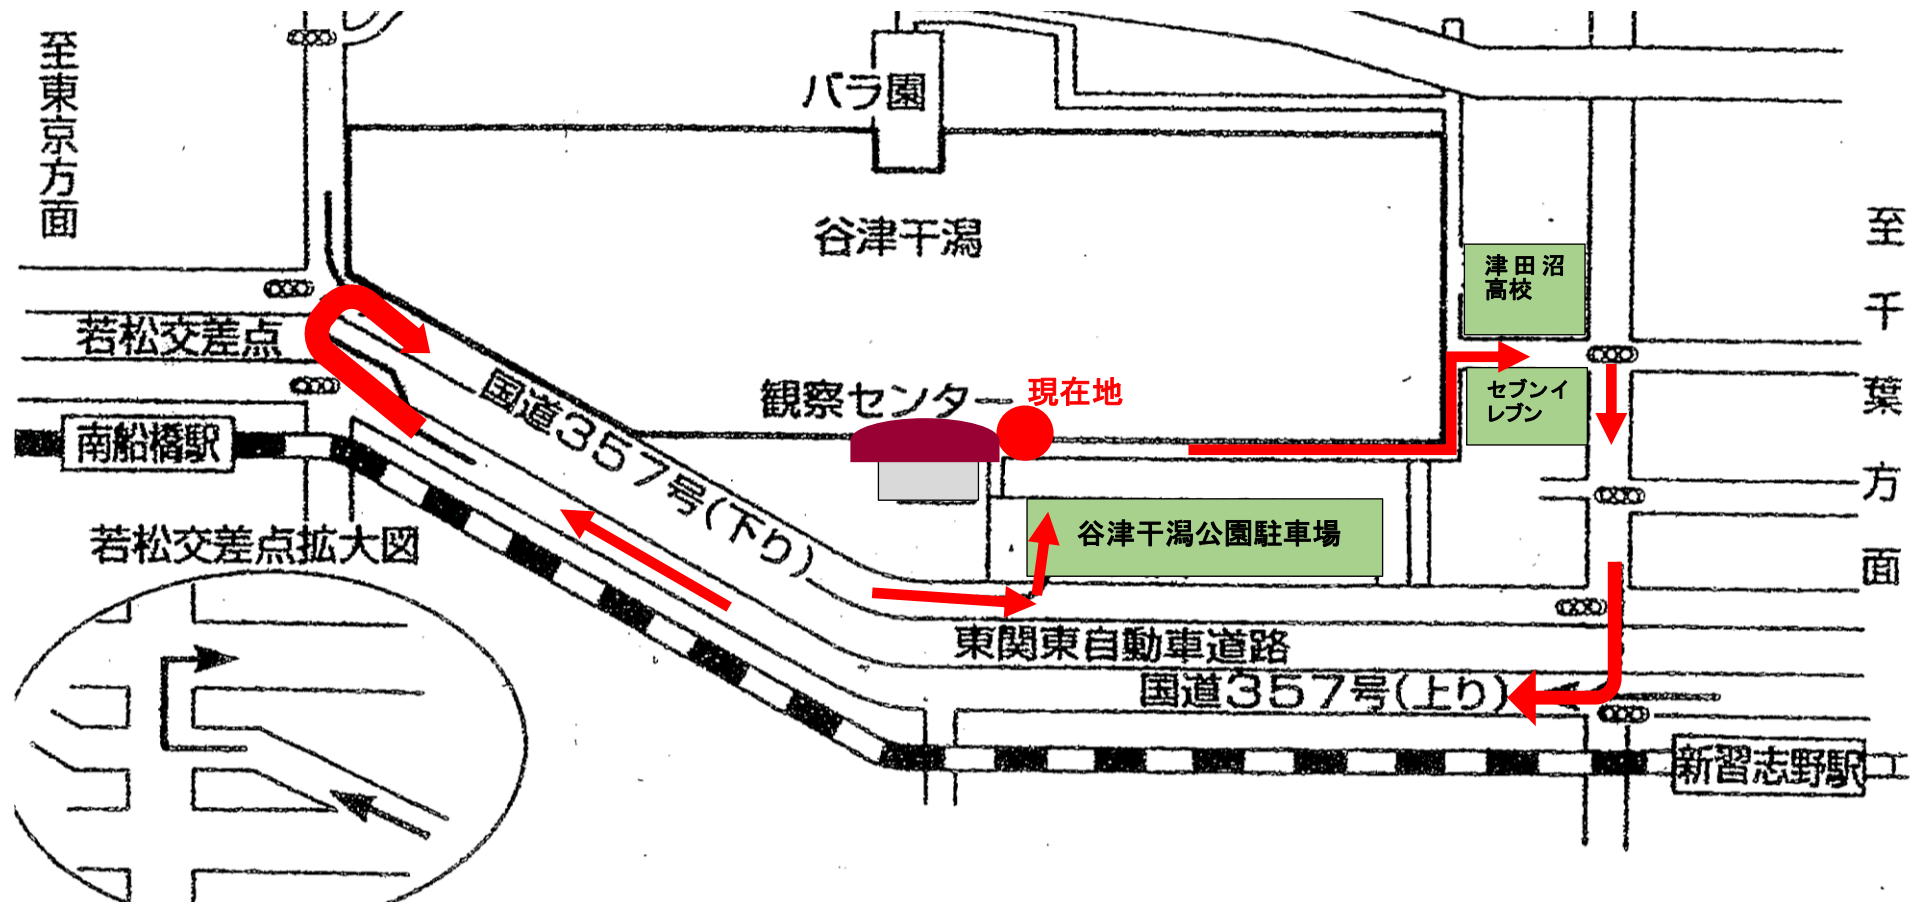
至東京方面

バラ園

谷津干潟

津田沼高校

若松交差点

観察センター

現在地

セブンイレブン

南船橋駅

国道357号(下り)

至千葉方面

若松交差点拡大図

谷津干潟公園駐車場

東関東自動車道路

国道357号(上り)

新習志野駅